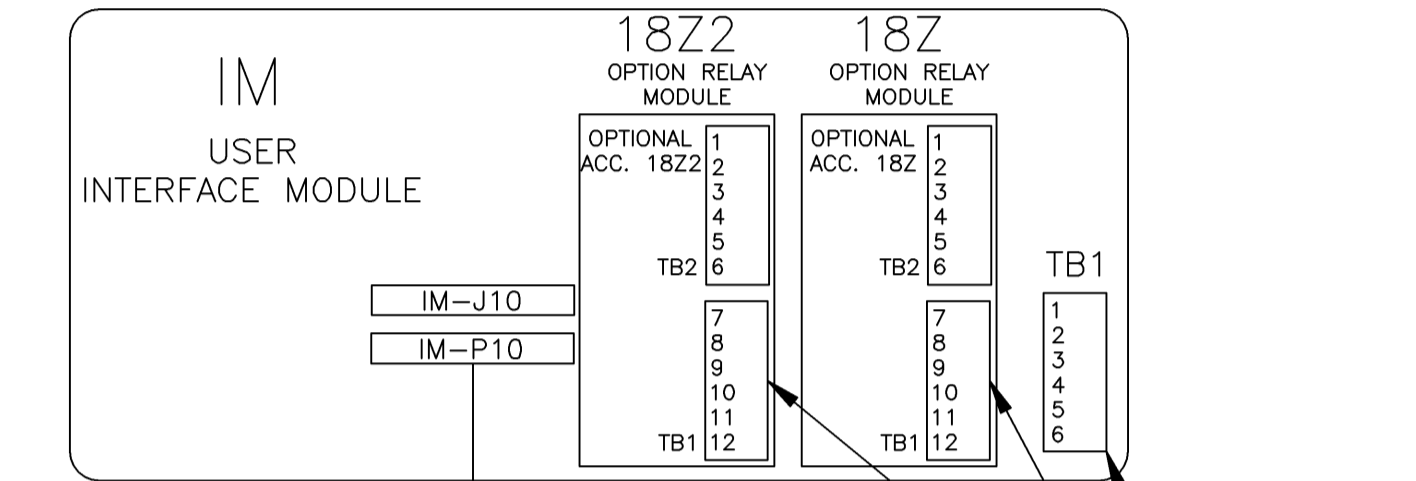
IM

USER
INTERFACE MODULE

18Z2
OPTION RELAY
MODULE

OPTIONAL
ACC. 18Z2

1
2
3
4
5
TB2 6

7
8
9
10
11
TB1 12

18Z
OPTION RELAY
MODULE

OPTIONAL
ACC. 18Z

1
2
3
4
5
TB2 6

7
8
9
10
11
TB1 12

TB1
1
2
3
4
5
6

IM-J10

IM-P10